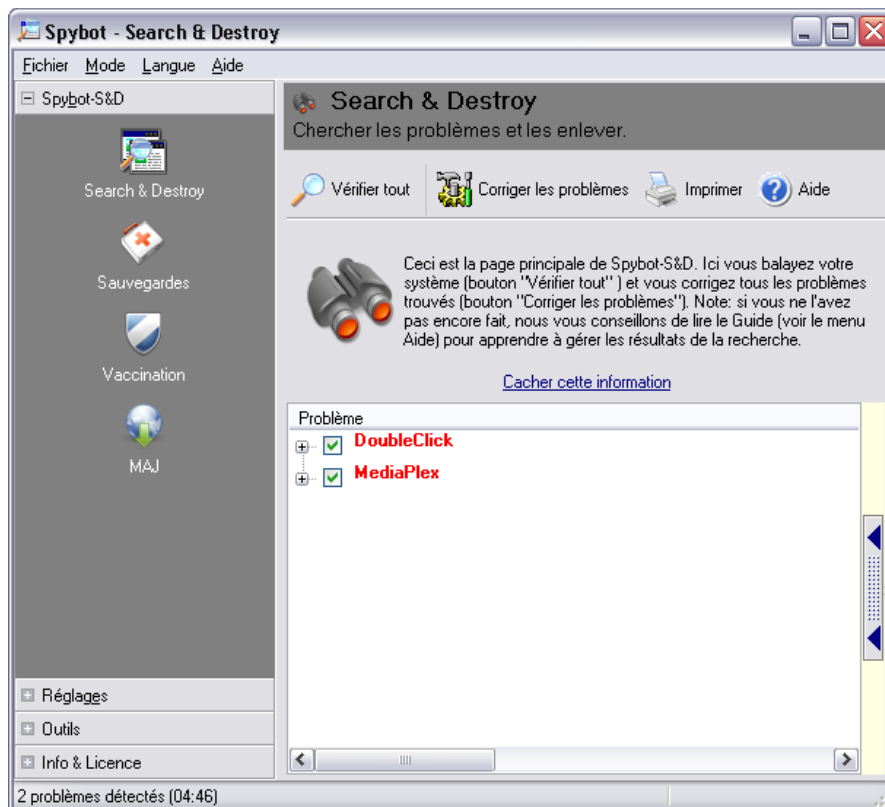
Spybot - Search & Destroy

Fichier Mode Langue Aide

Spybot-S&D

Search & Destroy

Sauvegardes

Vaccination

MAJ

Réglages

Outils

Info & Licence

Search & Destroy
Chercher les problèmes et les enlever.

Vérifier tout
Corriger les problèmes
Imprimer
Aide

Ceci est la page principale de Spybot-S&D. Ici vous balayez votre système (bouton "Vérifier tout" ) et vous corrigez tous les problèmes trouvés (bouton "Corriger les problèmes"). Note: si vous ne l'avez pas encore fait, nous vous conseillons de lire le Guide (voir le menu Aide) pour apprendre à gérer les résultats de la recherche.

Cacher cette information

Problème
DoubleClick
MediaPlex

2 problèmes détectés (04:46)